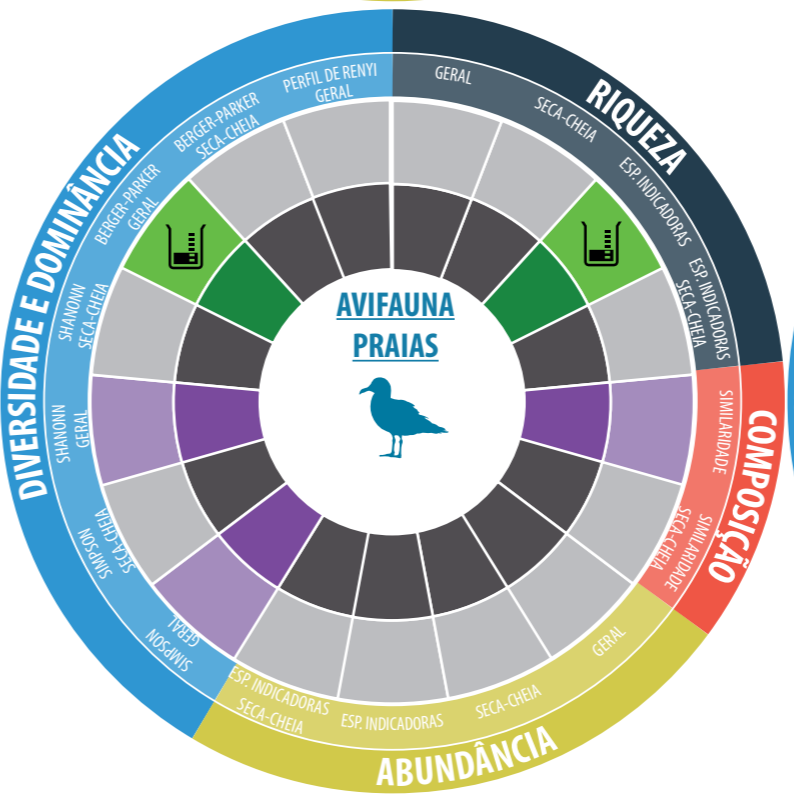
AVIFAUNA
PRAIAS

RIQUEZA
GERAL
SECA-CHEIA
ESP. INDICADORAS
ESP. INDICADORAS SECA-CHEIA

COMPOSIÇÃO
SIMILARIDADE
SIMILARIDADE SECA-CHEIA

ABUNDÂNCIA
GERAL
SECA-CHEIA
ESP. INDICADORAS
ESP. INDICADORAS SECA-CHEIA

DIVERSIDADE E DOMINÂNCIA
SIMPSON GERAL
SIMPSON SECA-CHEIA
SHANONN GERAL
SHANONN SECA-CHEIA
BERGER-PARKER GERAL
BERGER-PARKER SECA-CHEIA
PERFIL DE RENYI GERAL